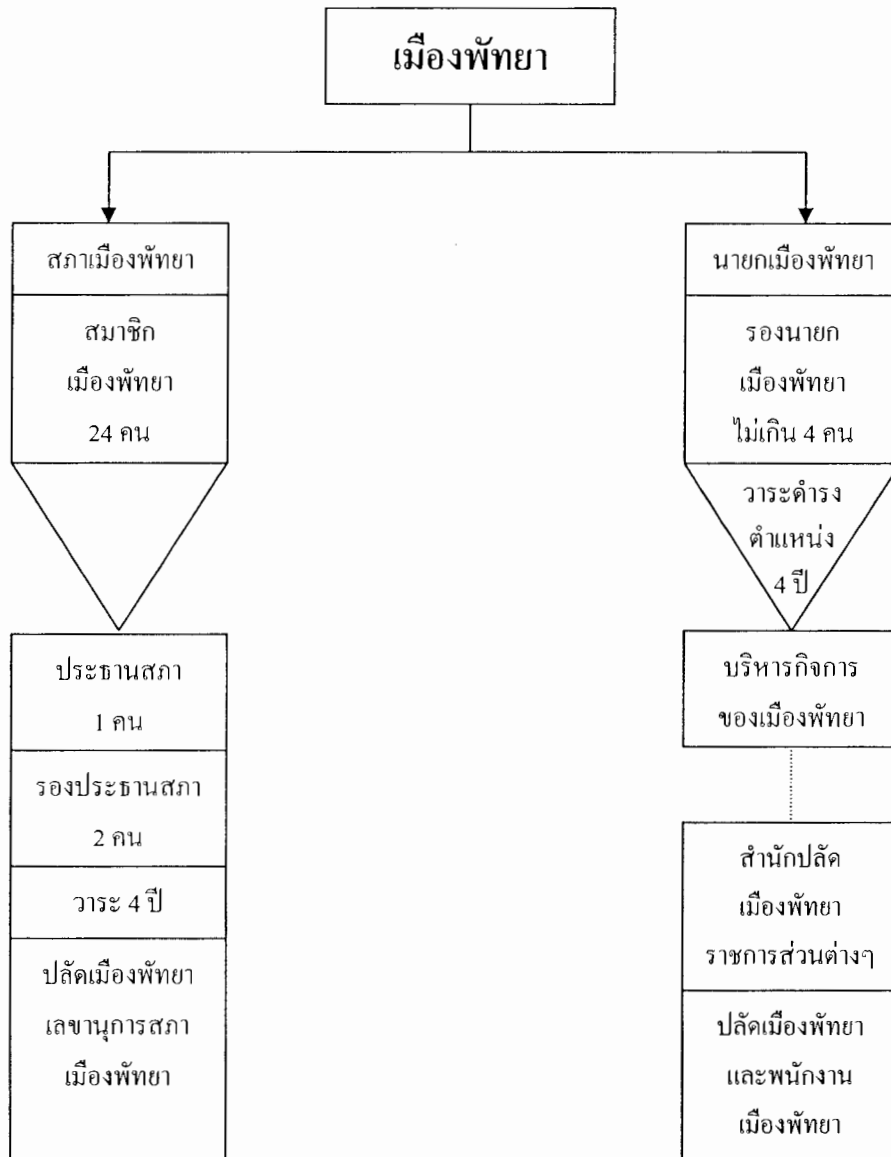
เมืองพัทยา

สภาเมืองพัทยา

สมาชิก
เมืองพัทยา
24 คน

ประธานสภา
1 คน

รองประธานสภา
2 คน

วาระ 4 ปี

ปลัดเมืองพัทยา
เลขานุการสภา
เมืองพัทยา

นายกเมืองพัทยา

รองนายก
เมืองพัทยา
ไม่เกิน 4 คน

วาระดำรง
ตำแหน่ง
4 ปี

บริหารกิจการ
ของเมืองพัทยา

สำนักปลัด
เมืองพัทยา
ราชการส่วนต่างๆ

ปลัดเมืองพัทยา
และพนักงาน
เมืองพัทยา